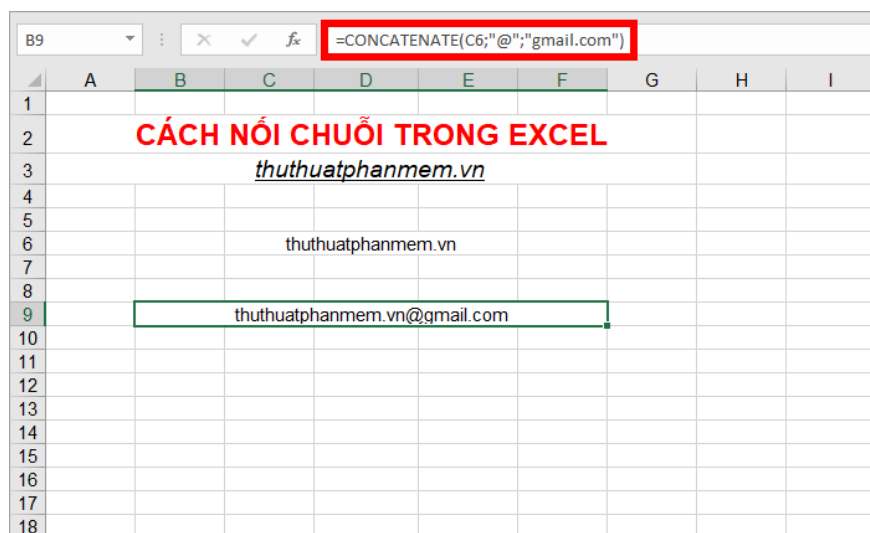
B9 | fx | =CONCATENATE(C6;"@";"gmail.com")

| | A | B | C | D | E | F | G | H | I |
|---|---|---|---|---|---|---|---|---|---|
| 1 | | | | | | | | | |
| 2 | | CÁCH NỐI CHUỖI TRONG EXCEL | | | | | | | |
| 3 | | thuthuatphanmem.vn | | | | | | | |
| 4 | | | | | | | | | |
| 5 | | | | | | | | | |
| 6 | | | thuthuatphanmem.vn | | | | | | |
| 7 | | | | | | | | | |
| 8 | | | | | | | | | |
| 9 | | thuthuatphanmem.vn@gmail.com | | | | | | | |
| 10 | | | | | | | | | |
| 11 | | | | | | | | | |
| 12 | | | | | | | | | |
| 13 | | | | | | | | | |
| 14 | | | | | | | | | |
| 15 | | | | | | | | | |
| 16 | | | | | | | | | |
| 17 | | | | | | | | | |
| 18 | | | | | | | | | |